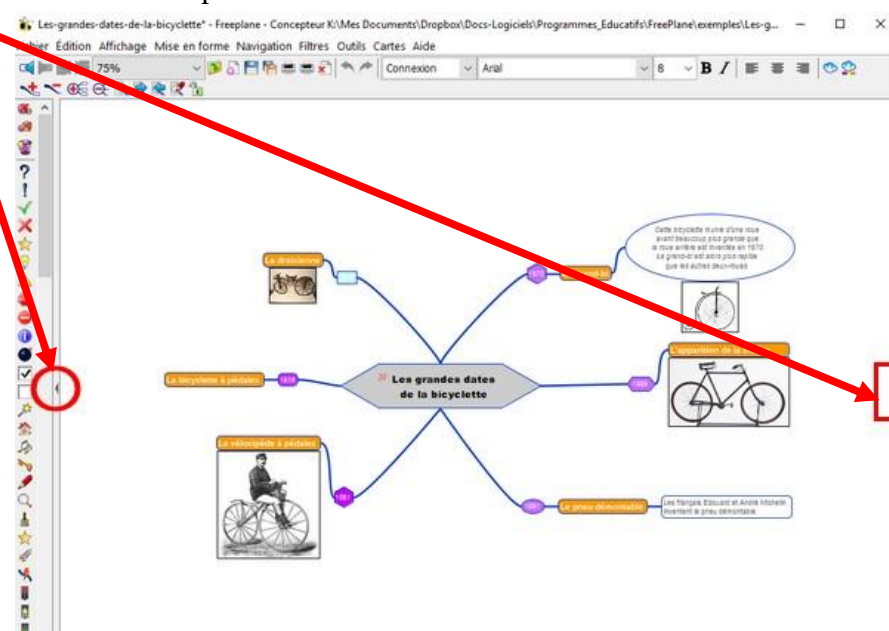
Les-grandes-dates-de-la-bicyclette* - Freeplane - Concepteur K:\Mes Documents\Dropbox\Docs-Logiciels\Programmes_Educatifs\FreePlane\exemples\Les-g...

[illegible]ichier Édition Affichage Mise en forme Navigation Filtres Outils Cartes Aide

75%

Connexion

Arial

8

B I

La draisienne

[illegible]

Cette bicyclette munie d'une roue avant beaucoup plus grande que la roue arrière est inventée en 1870. Le grand-bi est alors plus rapide que les autres deux-roues.

La bicyclette à pédales

1839

Les grandes dates de la bicyclette

1885

L'apparition de la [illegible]

Le vélocipède à pédales

1861

1891

Le pneu démontable

Les français Édouard et André Michelin inventent le pneu démontable.